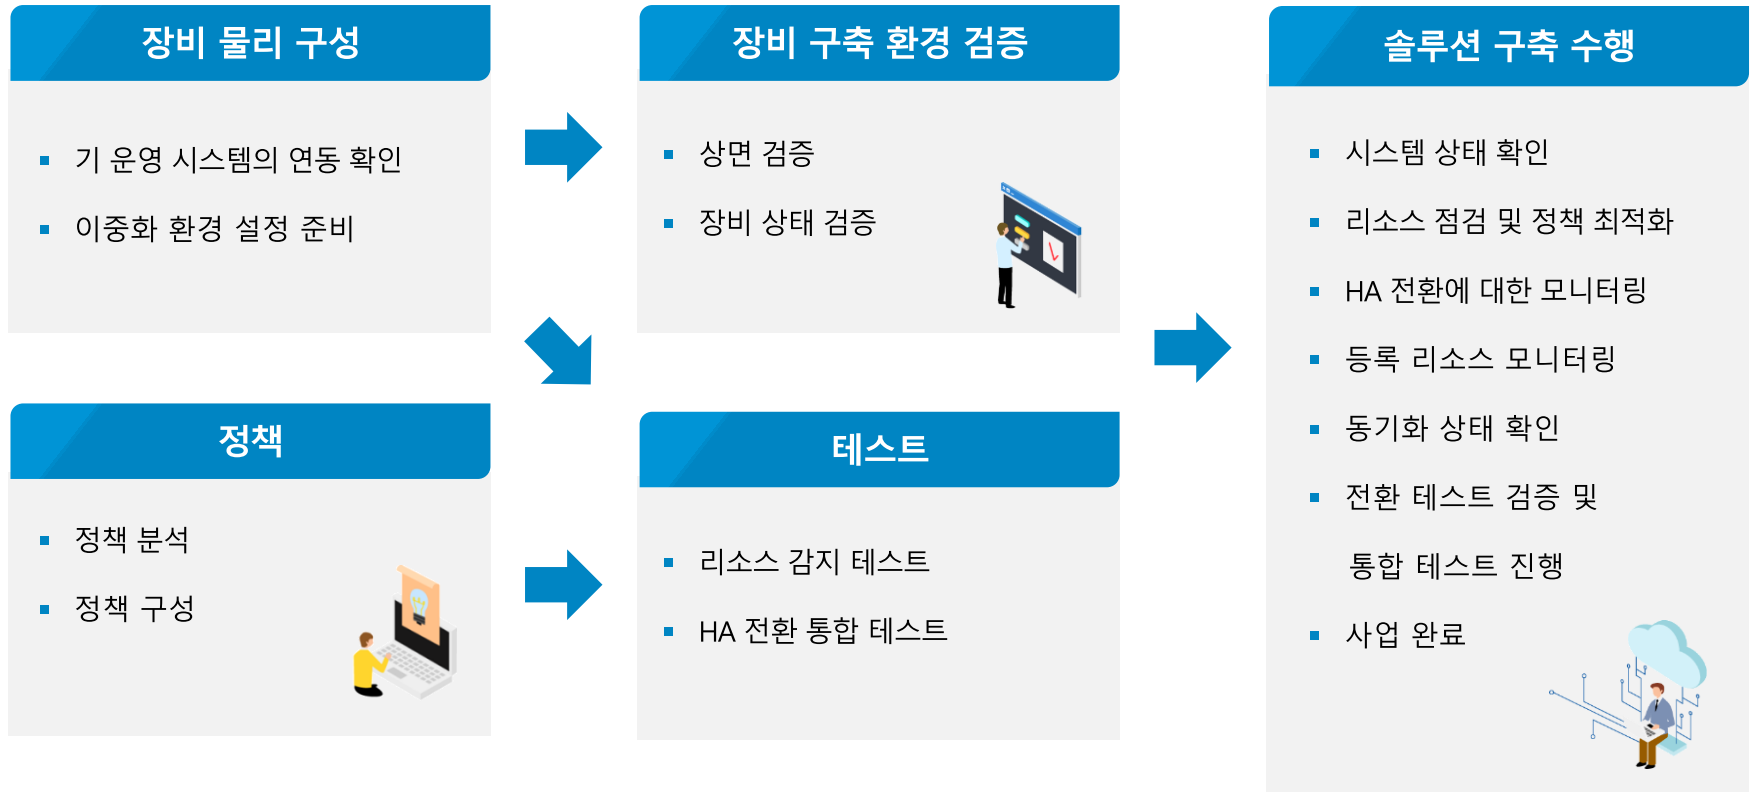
장비 물리 구성

- 기 운영 시스템의 연동 확인
- 이중화 환경 설정 준비

정책

- 정책 분석
- 정책 구성

장비 구축 환경 검증

- 상면 검증
- 장비 상태 검증

테스트

- 리소스 감지 테스트
- HA 전환 통합 테스트

솔루션 구축 수행

- 시스템 상태 확인
- 리소스 점검 및 정책 최적화
- HA 전환에 대한 모니터링
- 등록 리소스 모니터링
- 동기화 상태 확인
- 전환 테스트 검증 및 통합 테스트 진행
- 사업 완료